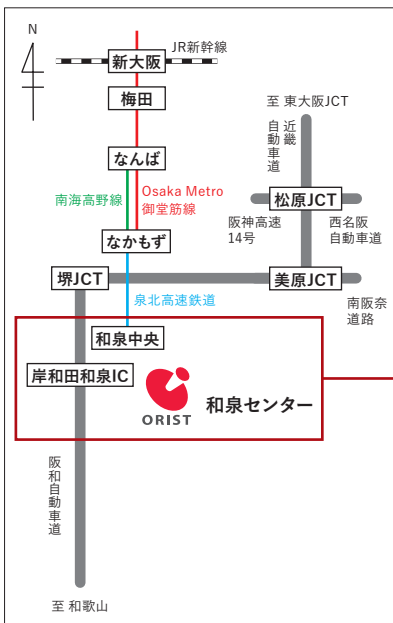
N

JR新幹線

新大阪

梅田

至 東大阪JCT

近畿自動車道

なんば

南海高野線

Osaka Metro 御堂筋線

松原JCT

阪神高速14号

西名阪自動車道

なかもず

堺JCT

美原JCT

泉北高速鉄道

南阪奈道路

和泉中央

岸和田和泉IC

ORIST

和泉センター

阪和自動車道

至 和歌山